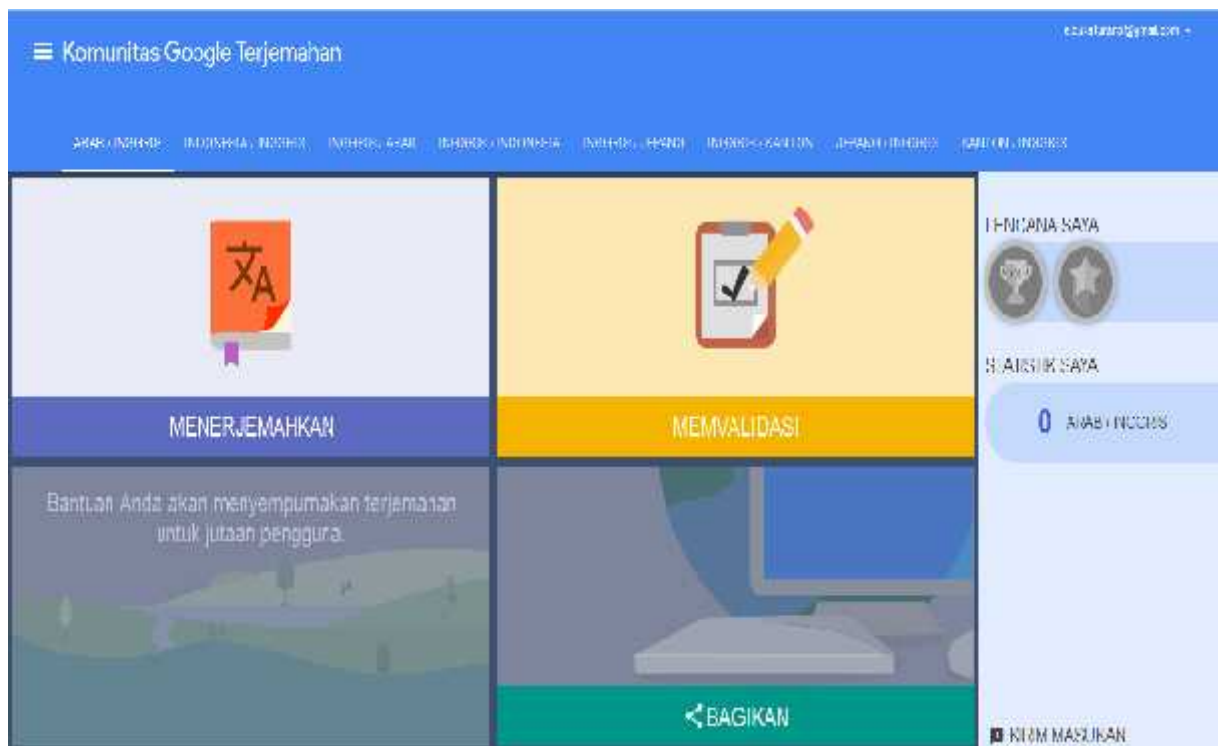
≡ Komunitas Google Terjemahan

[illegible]@gmail.com ▾

ARAB - INGGRIS INDONESIA - INGGRIS INGGRIS - ARAB INGGRIS - INDONESIA INGGRIS - JEPANG INGGRIS - KANTON JEPANG - INGGRIS KANTON - INGGRIS

MENERJEMAHKAN

MEMVALIDASI

Bantuan Anda akan menyempurnakan terjemahan untuk jutaan pengguna.

BAGIKAN

PENCAPAIAN SAYA

STATISTIK SAYA

0 ARAB - INGGRIS

KIRIM MASUKAN